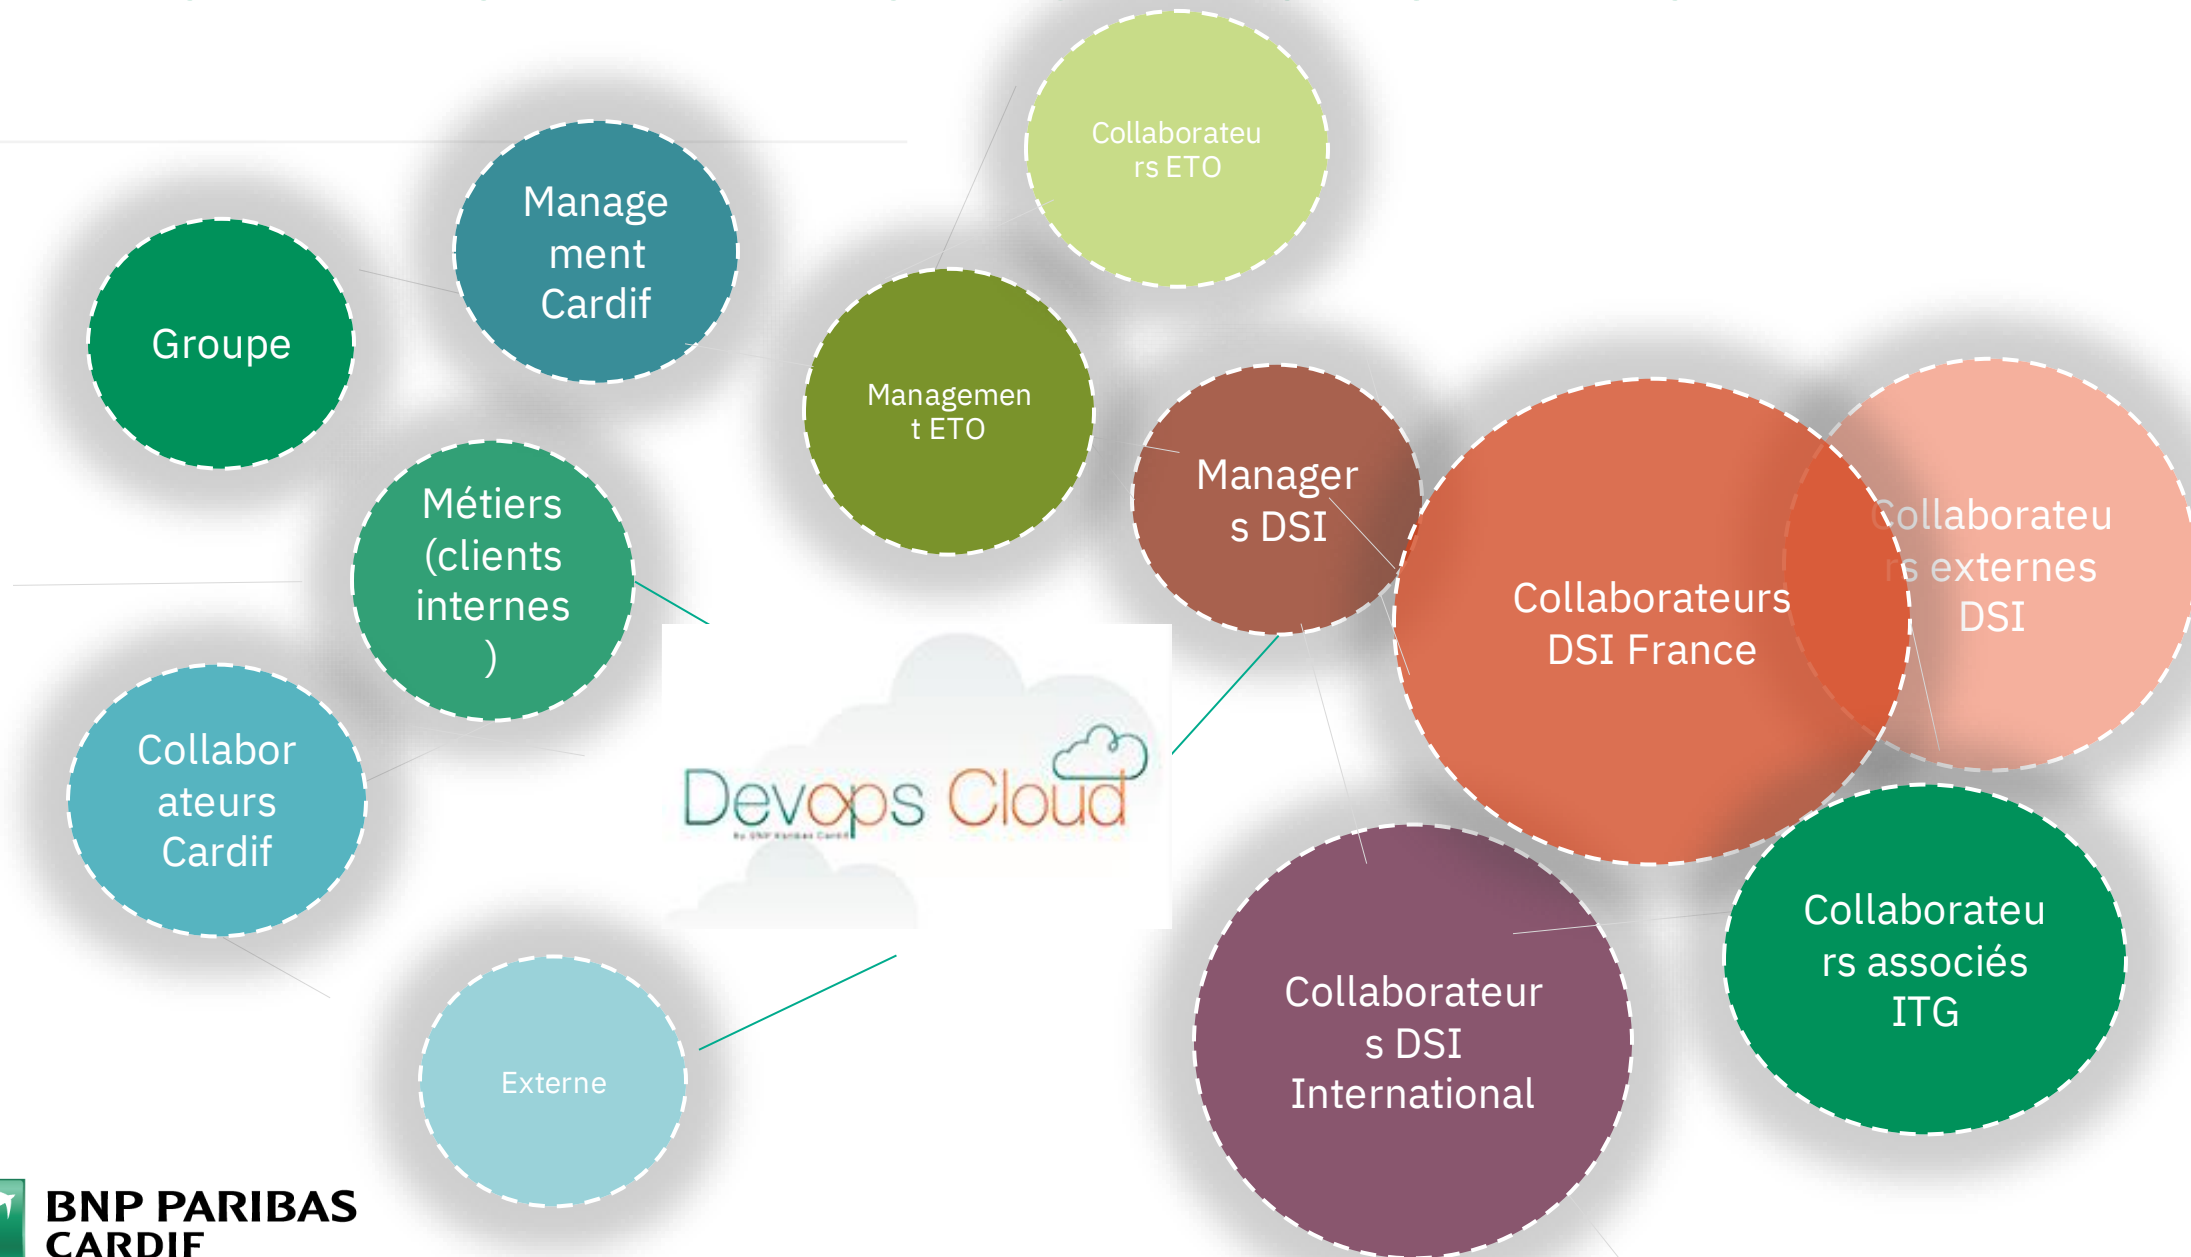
Collaborateurs ETO

Management Cardif

Groupe

Management ETO

Managers DSI

Collaborateurs DSI France

Collaborateurs externes DSI

Métiers (clients internes )

Collaborateurs Cardif

Devops Cloud

by BNP Paribas Cardif

Collaborateurs DSI International

Collaborateurs associés ITG

Externe

BNP PARIBAS CARDIF